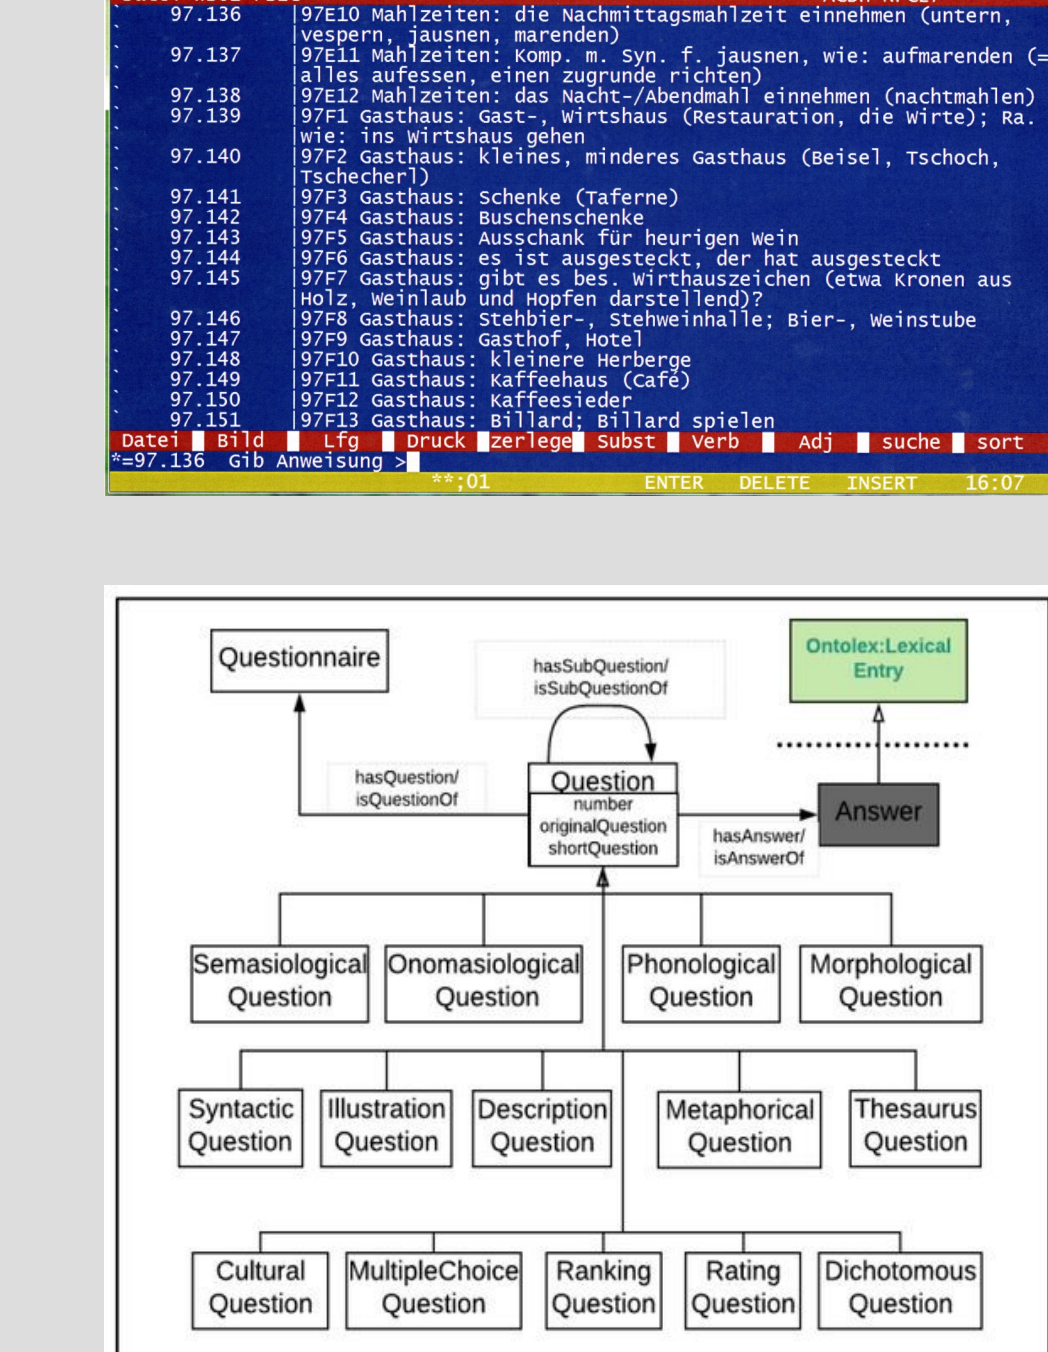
97.136 |97E10 Mahlzeiten: die Nachmittagsmahlzeit einnehmen (untern, vespern, jausnen, marenden)
97.137 |97E11 Mahlzeiten: Komp. m. Syn. f. jausnen, wie: aufmarenden (= alles aufessen, einen zugrunde richten)
97.138 |97E12 Mahlzeiten: das Nacht-/Abendmahl einnehmen (nachtmahlen)
97.139 |97F1 Gasthaus: Gast-, Wirtshaus (Restauration, die Wirte); Ra. wie: ins Wirtshaus gehen
97.140 |97F2 Gasthaus: kleines, minderes Gasthaus (Beisel, Tschoch, Tschecherl)
97.141 |97F3 Gasthaus: Schenke (Taferne)
97.142 |97F4 Gasthaus: Buschenschenke
97.143 |97F5 Gasthaus: Ausschank für heurigen Wein
97.144 |97F6 Gasthaus: es ist ausgesteckt, der hat ausgesteckt
97.145 |97F7 Gasthaus: gibt es bes. Wirthauszeichen (etwa Kronen aus Holz, Weinlaub und Hopfen darstellend)?
97.146 |97F8 Gasthaus: Stehbier-, Stehweinhalle; Bier-, Weinstube
97.147 |97F9 Gasthaus: Gasthof, Hotel
97.148 |97F10 Gasthaus: kleinere Herberge
97.149 |97F11 Gasthaus: Kaffeehaus (Café)
97.150 |97F12 Gasthaus: Kaffeesieder
97.151 |97F13 Gasthaus: Billard; Billard spielen
Datei Bild Lfg Druck zerlege Subst Verb Adj suche sort
*=97.136 Gib Anweisung >
**;01 ENTER DELETE INSERT 16:07

Questionnaire
hasSubQuestion/ isSubQuestionOf
Ontolex:Lexical Entry
hasQuestion/ isQuestionOf
Question
number
originalQuestion
shortQuestion
Answer
hasAnswer/ isAnswerOf
Semasiological Question
Onomasiological Question
Phonological Question
Morphological Question
Syntactic Question
Illustration Question
Description Question
Metaphorical Question
Thesaurus Question
Cultural Question
MultipleChoice Question
Ranking Question
Rating Question
Dichotomous Question